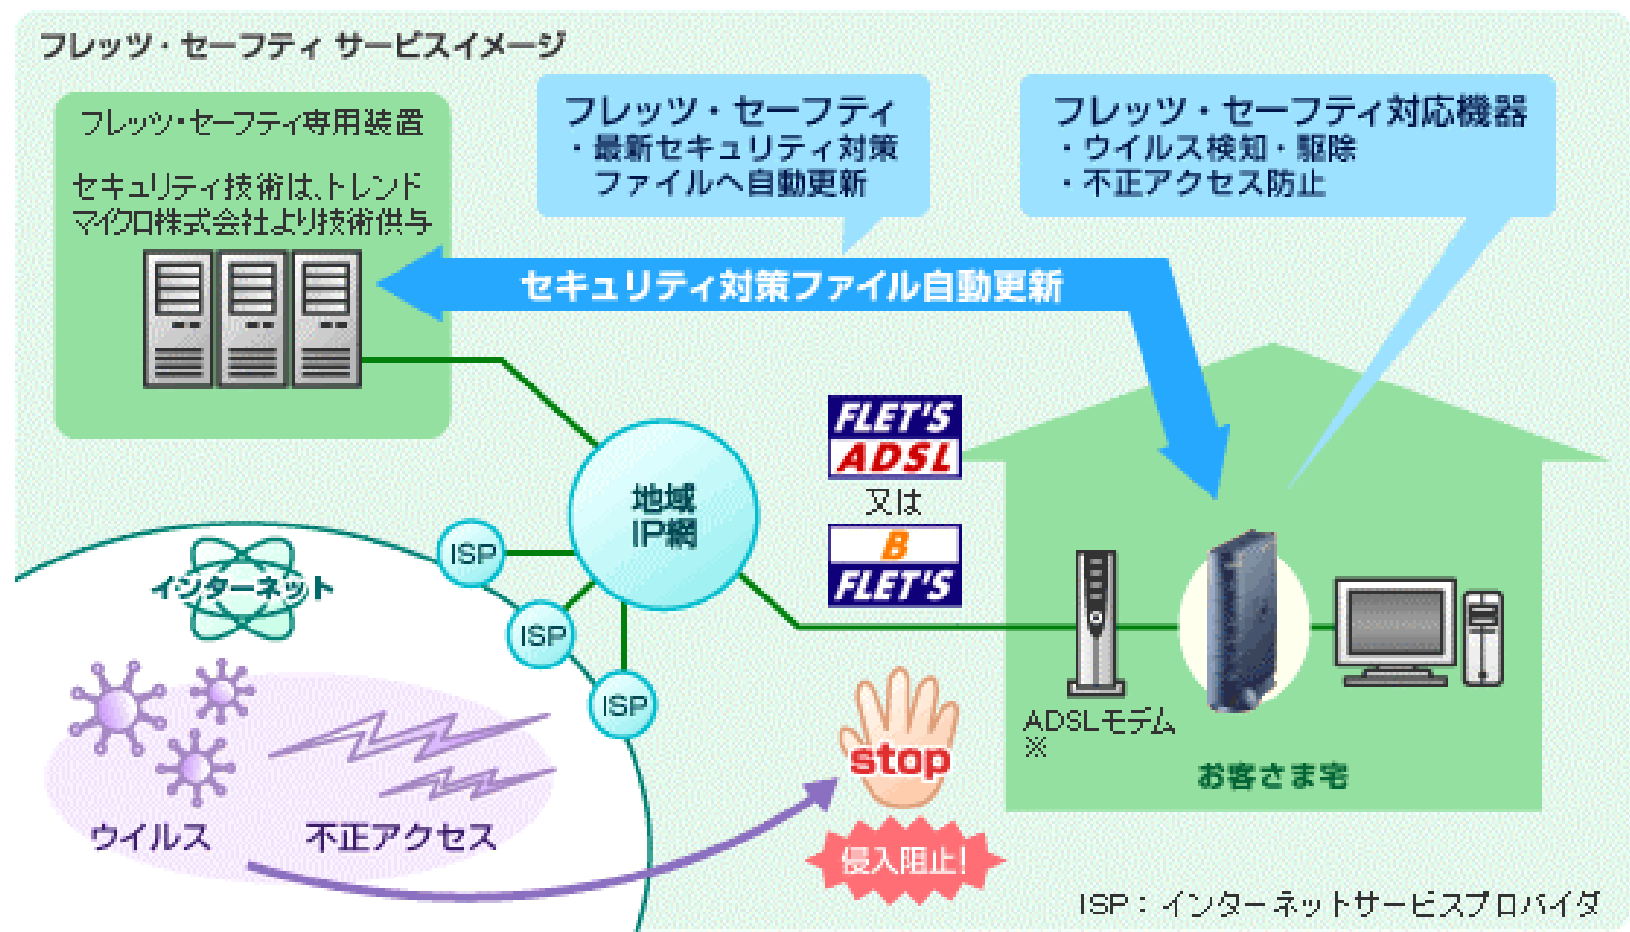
フレッツ・セーフティ サービスイメージ

フレッツ・セーフティ専用装置

セキュリティ技術は、トレンドマイクロ株式会社より技術供与

フレッツ・セーフティ
・最新セキュリティ対策ファイルへ自動更新

フレッツ・セーフティ対応機器
・ウイルス検知・駆除
・不正アクセス防止

セキュリティ対策ファイル自動更新

FLET'S ADSL
又は
B FLET'S

地域IP網

ISP
ISP
ISP

インターネット

ウイルス
不正アクセス

stop
侵入阻止!

ADSLモデム
※

お客さま宅

ISP：インターネットサービスプロバイダ